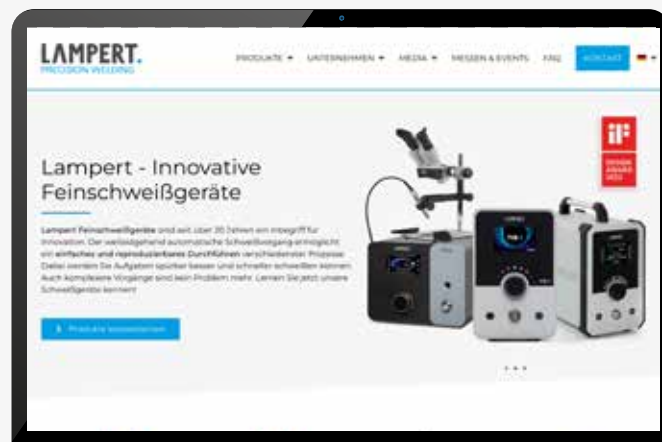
LAMPERT.
PRECISION WELDING

PRODUKTE ▾ UNTERNEHMEN ▾ MEDIA ▾ MESSEN & EVENTS FAQ KONTAKT

Lampert - Innovative Feinschweißgeräte

Lampert Feinschweißgeräte sind seit über 30 Jahren ein Inbegriff für Innovation. Der weitestgehend automatische Schweißvorgang ermöglicht ein einfaches und reproduzierbares Durchführen verschiedenster Prozesse. Dabei werden die Aufgaben spürbar besser und schneller erledigt. Auch komplexere Vorgänge sind kein Problem mehr. Lernen Sie jetzt unsere Schweißgeräte kennen!

Produkte kennenlernen

iF
DESIGN AWARD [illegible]